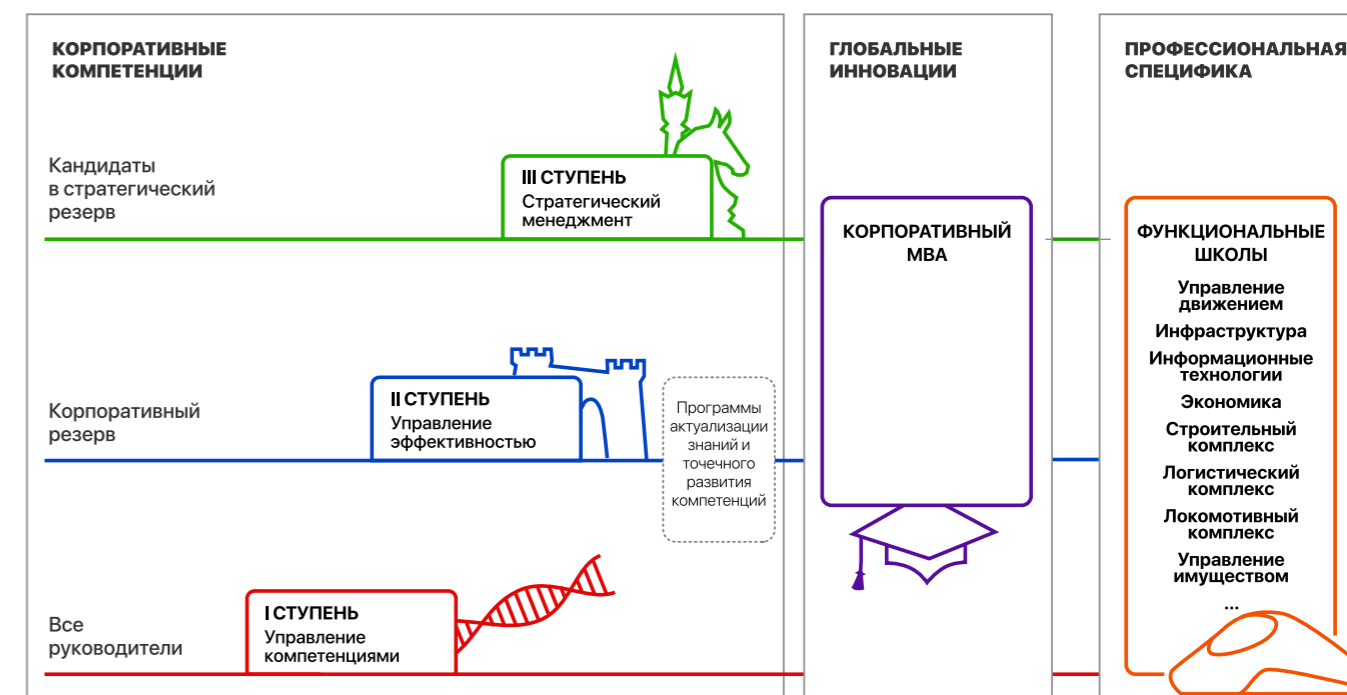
КОРПОРАТИВНЫЕ КОМПЕТЕНЦИИ

ГЛОБАЛЬНЫЕ ИННОВАЦИИ

ПРОФЕССИОНАЛЬНАЯ СПЕЦИФИКА

Кандидаты в стратегический резерв

III СТУПЕНЬ
Стратегический менеджмент

КОРПОРАТИВНЫЙ MBA

ФУНКЦИОНАЛЬНЫЕ ШКОЛЫ

Управление движением
Инфраструктура
Информационные технологии
Экономика
Строительный комплекс
Логистический комплекс
Локомотивный комплекс
Управление имуществом
...

Корпоративный резерв

II СТУПЕНЬ
Управление эффективностью

Программы актуализации знаний и точечного развития компетенций

Все руководители

I СТУПЕНЬ
Управление компетенциями